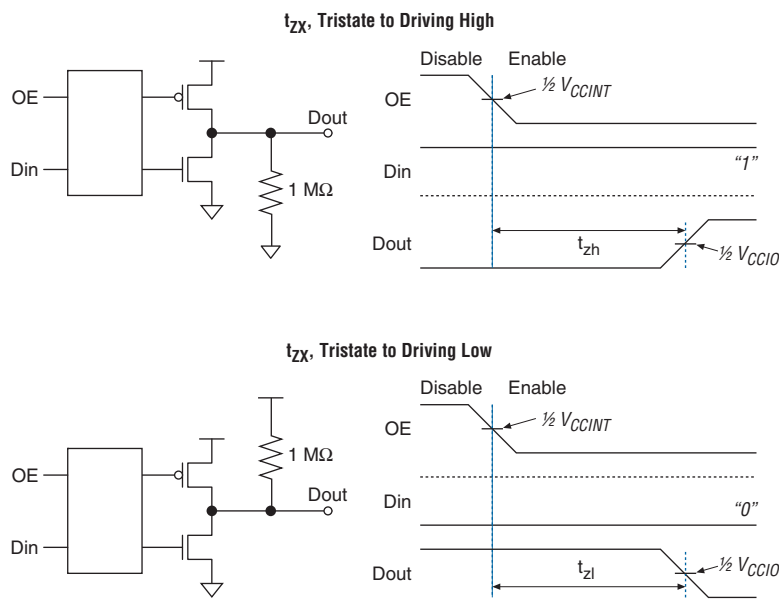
$t_{ZX}$, Tristate to Driving High

OE

Din

Dout

1 MΩ

Disable Enable

OE

½ $V_{CCINT}$

Din

"1"

Dout

$t_{zh}$

½ $V_{CCIO}$

$t_{ZX}$, Tristate to Driving Low

1 MΩ

OE

Din

Dout

Disable Enable

OE

½ $V_{CCINT}$

Din

"0"

Dout

$t_{zl}$

½ $V_{CCIO}$